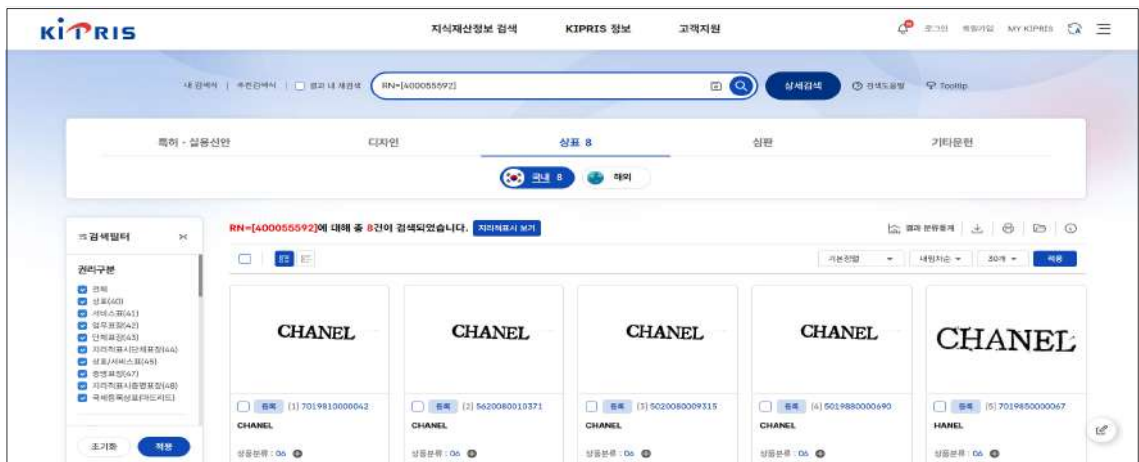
KIPRIS

지식재산정보 검색 KIPRIS 정보 고객지원

로그인 회원가입 MY KIPRIS

내 검색식 | 추천검색식 | 결과 내 재검색 RN=[400055592]

상세검색 검색도움말 Tooltip

특허 · 실용신안 디자인 상표 8 심판 기타문헌

국내 8 해외

검색필터

권리구분
전체
상표(40)
서비스표(41)
업무표장(42)
단체표장(43)
지리적표시단체표장(44)
상표/서비스표(45)
증명표장(47)
지리적표시증명표장(48)
국제등록상표(마드리드)

초기화 적용

RN=[400055592]에 대해 총 8건이 검색되었습니다. 지리적표시 보기

결과 분류통계

기본정렬 내림차순 30개 적용

CHANEL
등록 [1] 7019810000042
CHANEL
상품분류 : 06

CHANEL
등록 [2] 5620080010371
CHANEL
상품분류 : 06

CHANEL
등록 [3] 5020080009315
CHANEL
상품분류 : 06

CHANEL
등록 [4] 5019880000690
CHANEL
상품분류 : 06

CHANEL
등록 [5] 7019850000067
HANEL
상품분류 : 06